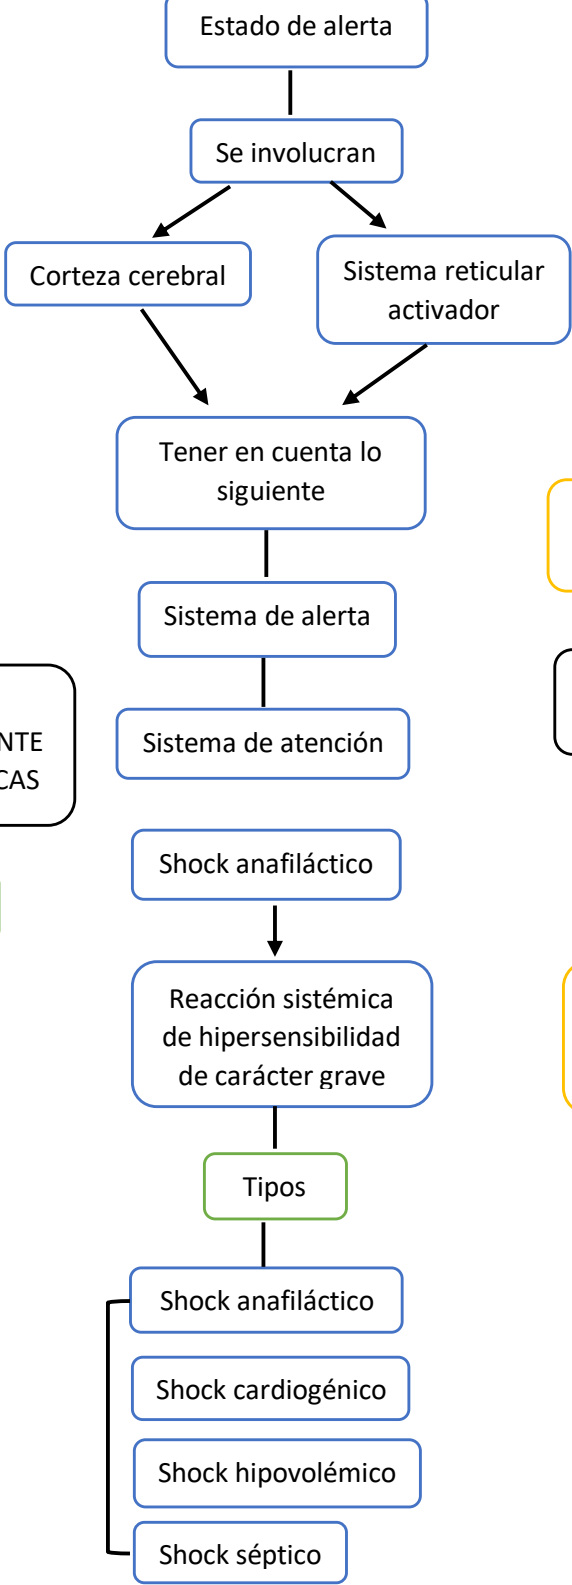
Estado de alerta

Se involucran

Corteza cerebral

Sistema reticular activador

Tener en cuenta lo siguiente

Sistema de alerta

Sistema de atención

NTE
CAS

Shock anafiláctico

Reacción sistémica de hipersensibilidad de carácter grave

Tipos

Shock anafiláctico

Shock cardiogénico

Shock hipovolémico

Shock séptico